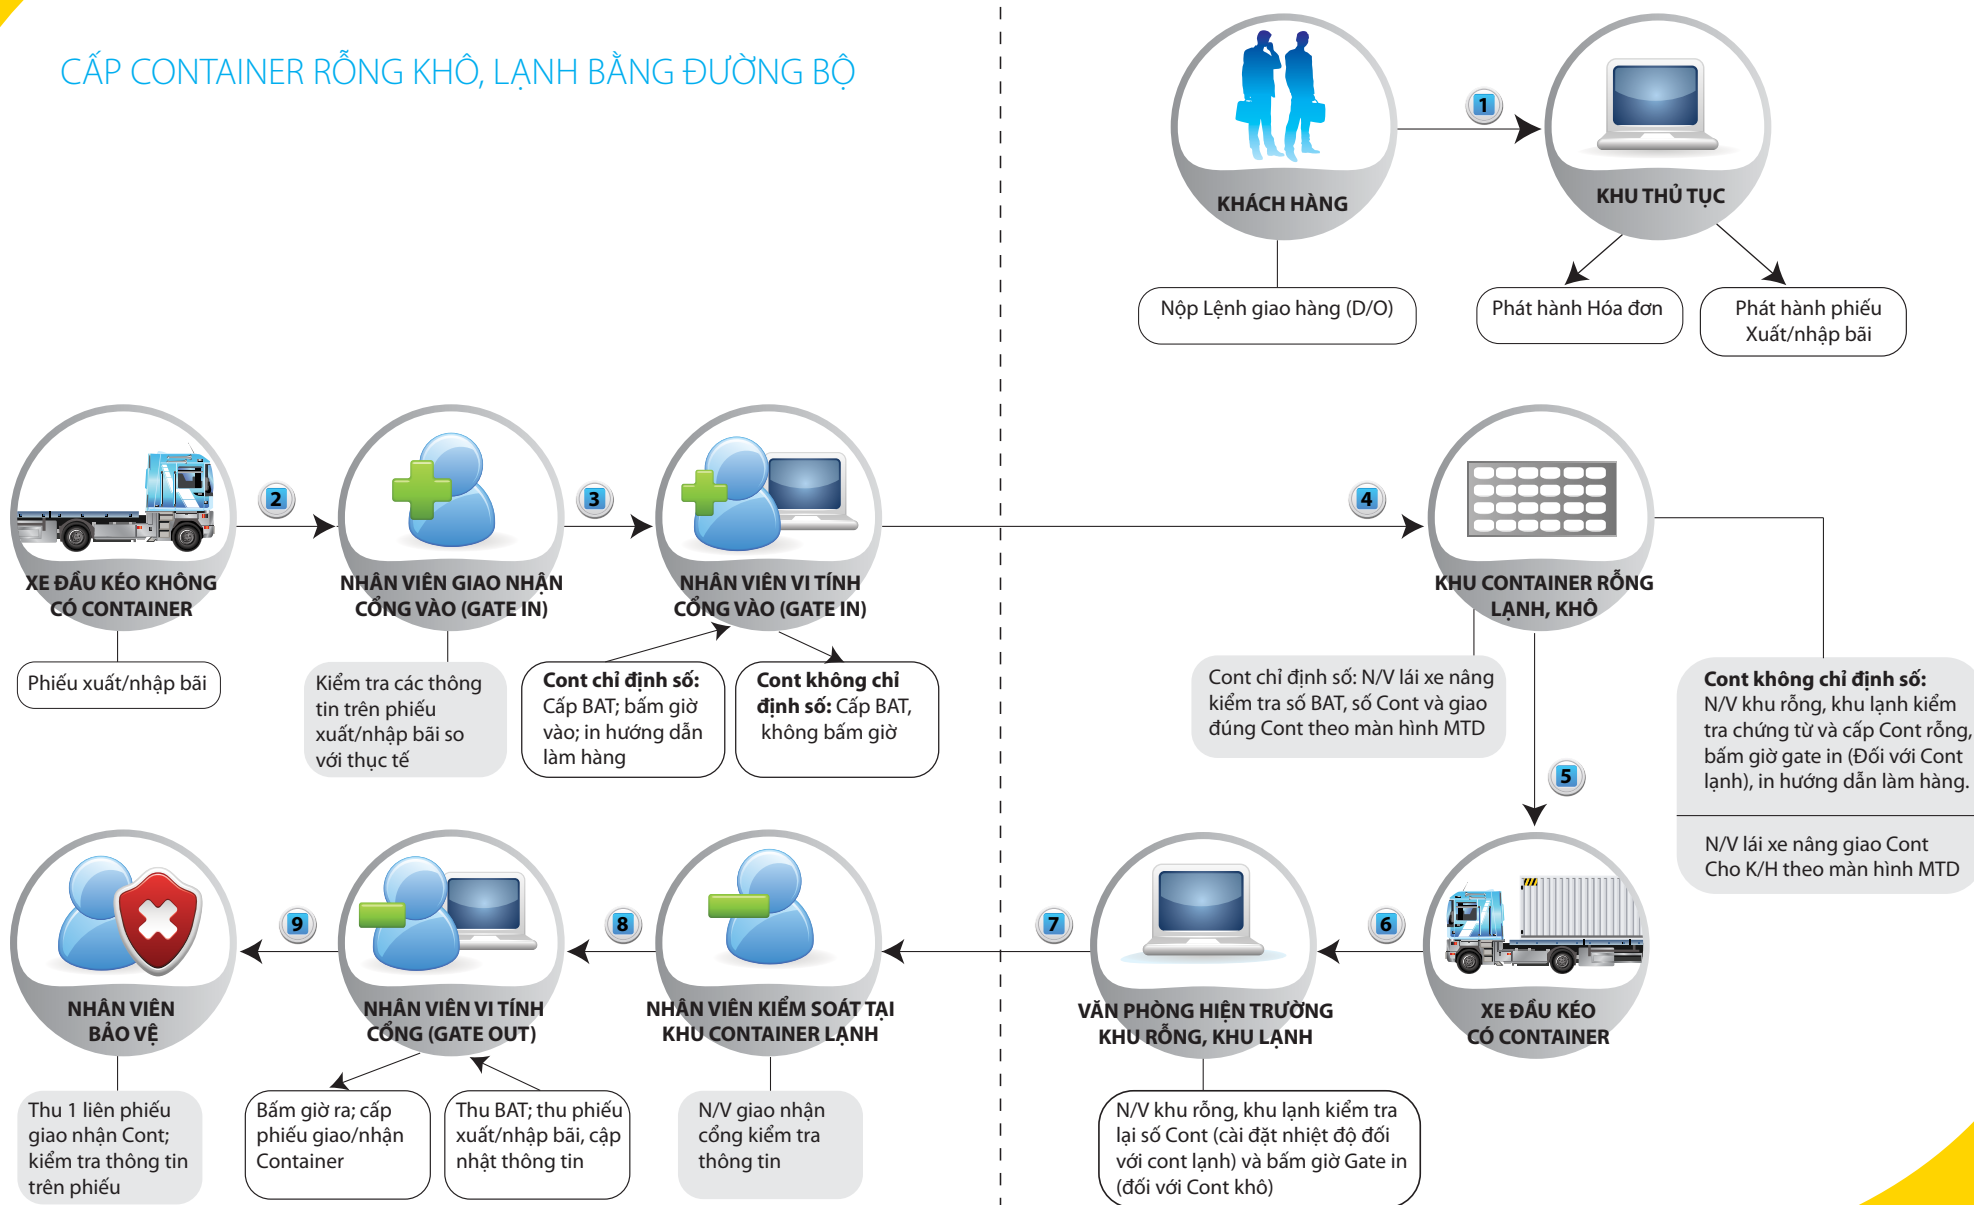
CẤP CONTAINER RỖNG KHÔ, LẠNH BẰNG ĐƯỜNG BỘ

KHÁCH HÀNG

1

KHU THỦ TỤC

Nộp Lệnh giao hàng (D/O)

Phát hành Hóa đơn

Phát hành phiếu Xuất/nhập bãi

XE ĐẦU KÉO KHÔNG CÓ CONTAINER

2

NHÂN VIÊN GIAO NHẬN CỔNG VÀO (GATE IN)

3

NHÂN VIÊN VI TÍNH CỔNG VÀO (GATE IN)

4

KHU CONTAINER RỖNG LẠNH, KHÔ

Phiếu xuất/nhập bãi

Kiểm tra các thông tin trên phiếu xuất/nhập bãi so với thực tế

**Cont chỉ định số:** Cấp BAT; bấm giờ vào; in hướng dẫn làm hàng

**Cont không chỉ định số:** Cấp BAT, không bấm giờ

Cont chỉ định số: N/V lái xe nâng kiểm tra số BAT, số Cont và giao đúng Cont theo màn hình MTD

**Cont không chỉ định số:** N/V khu rỗng, khu lạnh kiểm tra chứng từ và cấp Cont rỗng, bấm giờ gate in (Đối với Cont lạnh), in hướng dẫn làm hàng.

N/V lái xe nâng giao Cont Cho K/H theo màn hình MTD

5

NHÂN VIÊN BẢO VỆ

9

NHÂN VIÊN VI TÍNH CỔNG (GATE OUT)

8

NHÂN VIÊN KIỂM SOÁT TẠI KHU CONTAINER LẠNH

7

VĂN PHÒNG HIỆN TRƯỜNG KHU RỖNG, KHU LẠNH

6

XE ĐẦU KÉO CÓ CONTAINER

Thu 1 liên phiếu giao nhận Cont; kiểm tra thông tin trên phiếu

Bấm giờ ra; cấp phiếu giao/nhận Container

Thu BAT; thu phiếu xuất/nhập bãi, cập nhật thông tin

N/V giao nhận cổng kiểm tra thông tin

N/V khu rỗng, khu lạnh kiểm tra lại số Cont (cài đặt nhiệt độ đối với cont lạnh) và bấm giờ Gate in (đối với Cont khô)